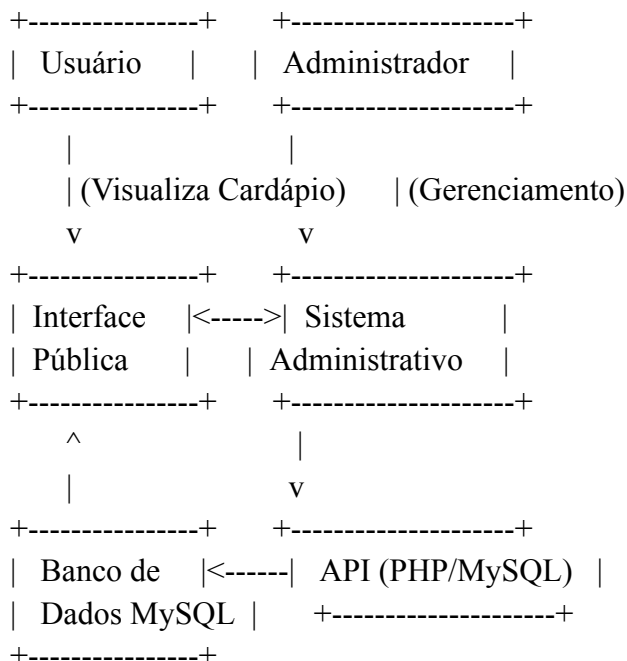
+----------------+      +---------------------+
|  Usuário       |      |  Administrador      |
+----------------+      +---------------------+
     |                       |
     | (Visualiza Cardápio)  | (Gerenciamento)
     v                       v
+----------------+      +---------------------+
| Interface      |<----->| Sistema            |
| Pública        |      | Administrativo      |
+----------------+      +---------------------+
     ^                       |
     |                       v
+----------------+      +---------------------+
|  Banco de      |<------|  API (PHP/MySQL)   |
|  Dados MySQL   |      +---------------------+
+----------------+